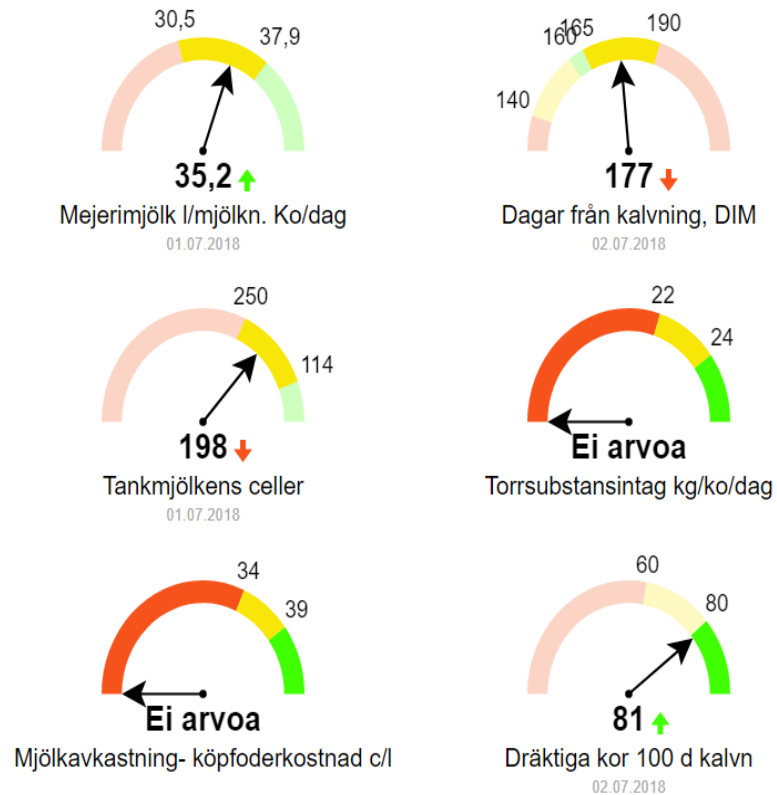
30,5
37,9
35,2
Mejerimjölk l/mjölkn. Ko/dag
01.07.2018

165
160
190
140
177
Dagar från kalvning, DIM
02.07.2018

250
114
198
Tankmjölkens celler
01.07.2018

22
24
Ei arvoa
Torrsubstansintag kg/ko/dag

34
39
Ei arvoa
Mjölkavkastning- köpfoderkostnad c/l

60
80
81
Dräktiga kor 100 d kalvn
02.07.2018